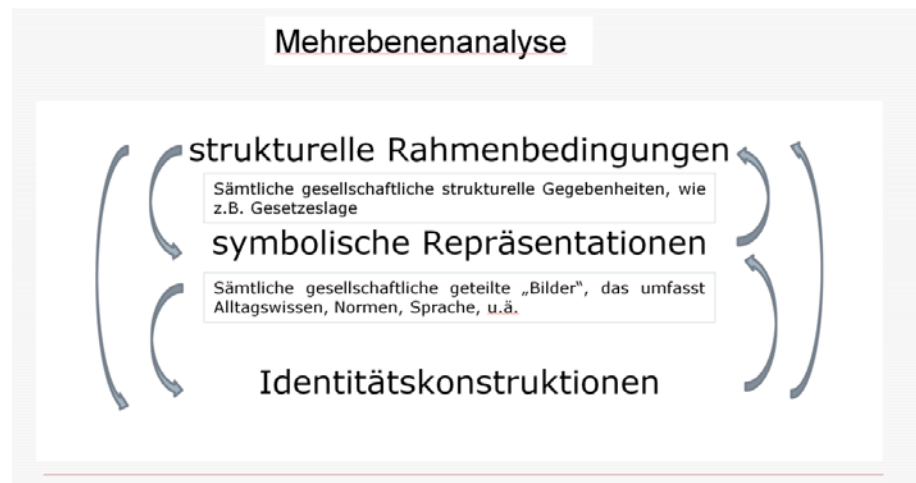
Mehrebenenanalyse

strukturelle Rahmenbedingungen

Sämtliche gesellschaftliche strukturelle Gegebenheiten, wie z.B. Gesetzeslage

symbolische Repräsentationen

Sämtliche gesellschaftliche geteilte „Bilder", das umfasst Alltagswissen, Normen, Sprache, u.ä.

Identitätskonstruktionen